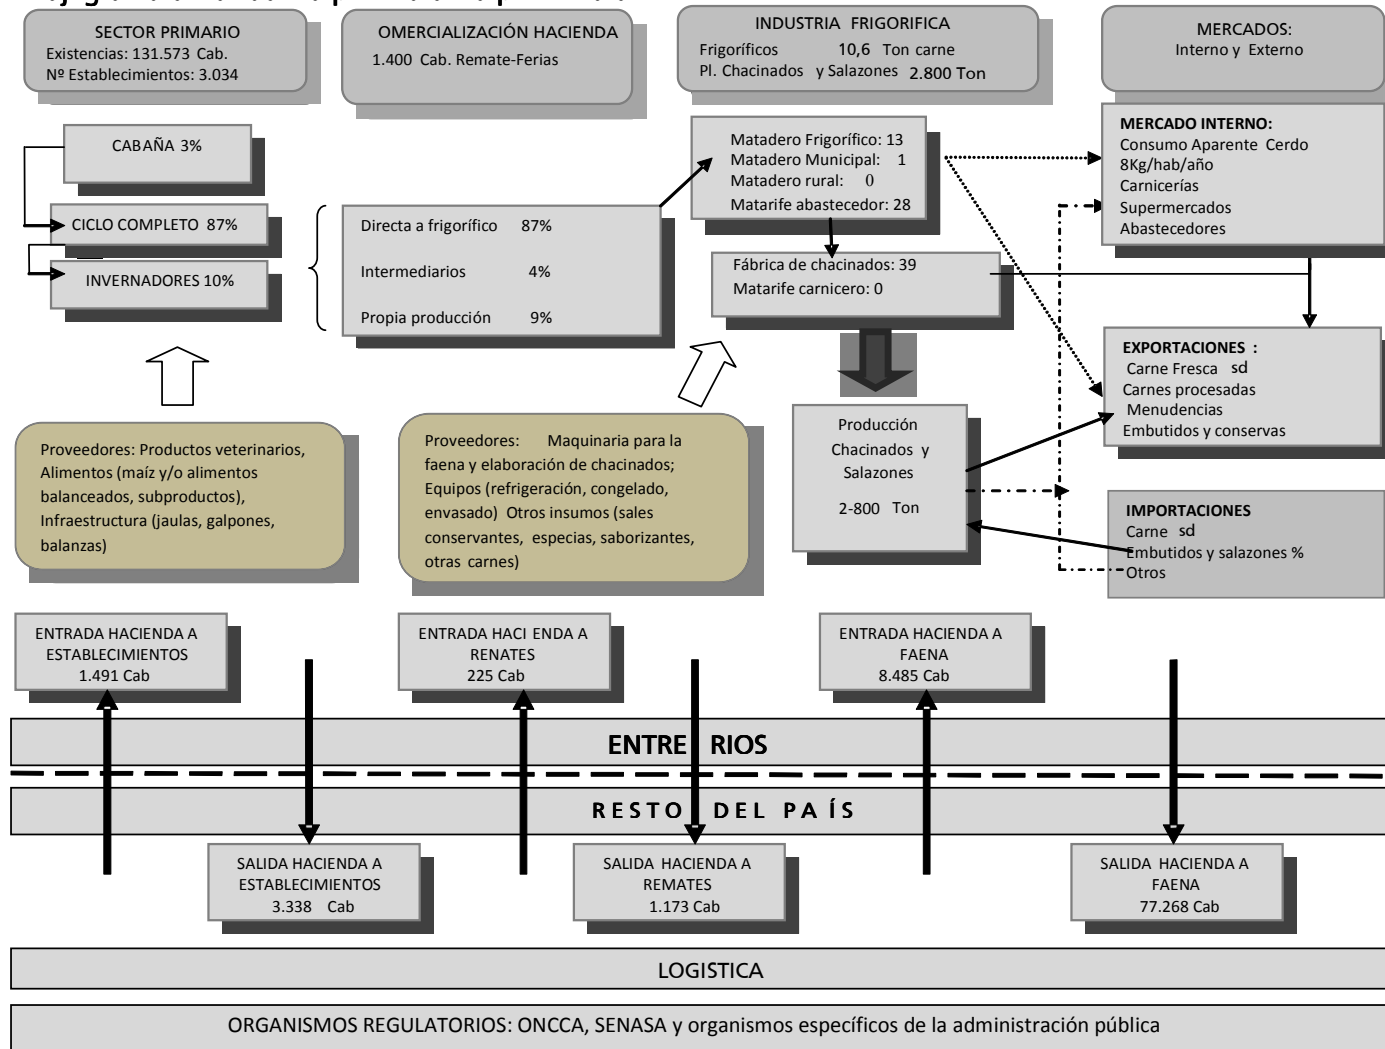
SECTOR PRIMARIO
Existencias: 131.573 Cab.
Nº Establecimientos: 3.034

OMERCIALIZACIÓN HACIENDA
1.400 Cab. Remate-Ferias

INDUSTRIA FRIGORIFICA
Frigoríficos 10,6 Ton carne
Pl. Chacinados y Salazones 2.800 Ton

MERCADOS:
Interno y Externo

CABAÑA 3%

CICLO COMPLETO 87%

INVERNADORES 10%

Directa a frigorífico 87%
Intermediarios 4%
Propia producción 9%

Matadero Frigorífico: 13
Matadero Municipal: 1
Matadero rural: 0
Matarife abastecedor: 28

Fábrica de chacinados: 39
Matarife carnicero: 0

MERCADO INTERNO:
Consumo Aparente Cerdo 8Kg/hab/año
Carnicerías
Supermercados
Abastecedores

EXPORTACIONES :
Carne Fresca sd
Carnes procesadas
Menudencias
Embutidos y conservas

Proveedores: Productos veterinarios, Alimentos (maíz y/o alimentos balanceados, subproductos), Infraestructura (jaulas, galpones, balanzas)

Proveedores: Maquinaria para la faena y elaboración de chacinados; Equipos (refrigeración, congelado, envasado) Otros insumos (sales conservantes, especias, saborizantes, otras carnes)

Producción Chacinados y Salazones
2-800 Ton

IMPORTACIONES
Carne sd
Embutidos y salazones %
Otros

ENTRADA HACIENDA A ESTABLECIMIENTOS
1.491 Cab

ENTRADA HACI ENDA A RENATES
225 Cab

ENTRADA HACIENDA A FAENA
8.485 Cab

ENTRE RIOS

RESTO DEL PAÍS

SALIDA HACIENDA A ESTABLECIMIENTOS
3.338 Cab

SALIDA HACIENDA A REMATES
1.173 Cab

SALIDA HACIENDA A FAENA
77.268 Cab

LOGISTICA

ORGANISMOS REGULATORIOS: ONCCA, SENASA y organismos específicos de la administración pública